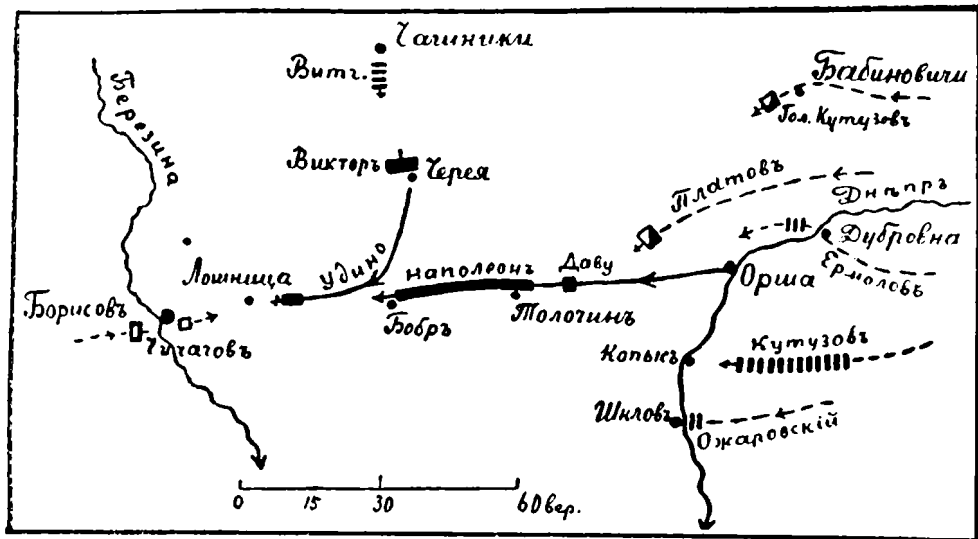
Чашники
Витг.
Березина
Бабиновичи
Гол. Кутузовъ
Викторъ
Черея
Платовъ
Днѣпръ
Дубровна
Ермоловъ
Орша
Лошница
Удино
Наполеонъ
Даву
Борисовъ
Бобръ
Толочинъ
Чичаговъ
Копысъ
Кутузовъ
Шкловъ
Ожаровскій
0
15
30
60 вер.